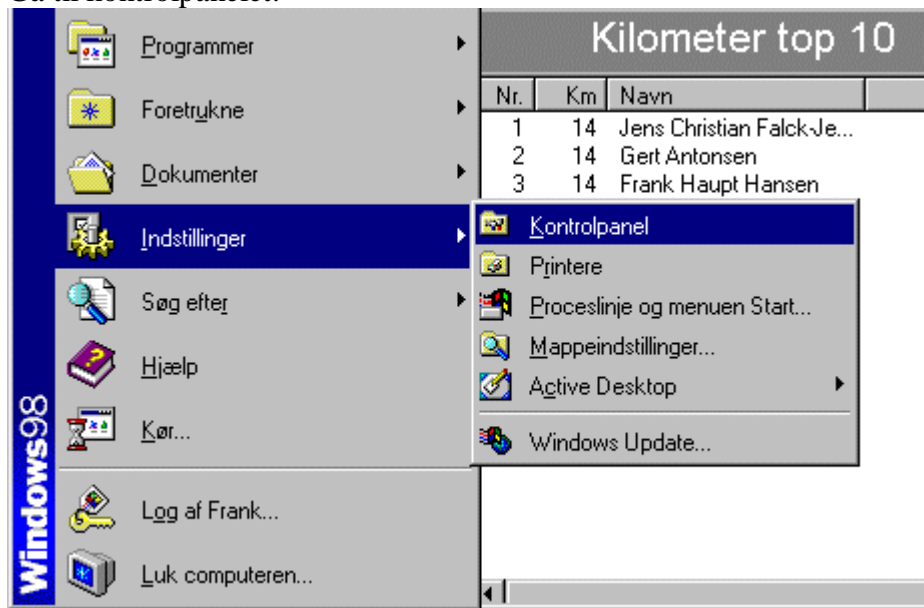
Gå til kontrolpanelet.

Windows98

Programmer
Foretrukne
Dokumenter
Indstillinger
Søg efter
Hjælp
Kør...
Log af Frank...
Luk computeren...

Kontrolpanel
Printere
Proceslinje og menuen Start...
Mappeindstillinger...
Active Desktop
Windows Update...

Kilometer top 10

| Nr. | Km | Navn |
|---|---|---|
| 1 | 14 | Jens Christian Falck-Je... |
| 2 | 14 | Gert Antonsen |
| 3 | 14 | Frank Haupt Hansen |